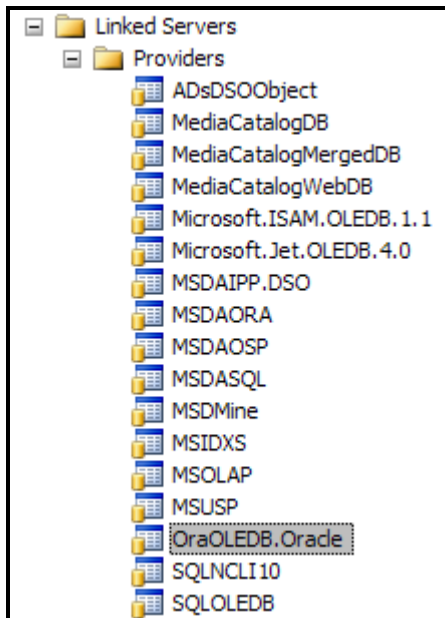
Linked Servers
Providers
ADsDSOObject
MediaCatalogDB
MediaCatalogMergedDB
MediaCatalogWebDB
Microsoft.ISAM.OLEDB.1.1
Microsoft.Jet.OLEDB.4.0
MSDAIPP.DSO
MSDAORA
MSDAOSP
MSDASQL
MSDMine
MSIDXS
MSOLAP
MSUSP
OraOLEDB.Oracle
SQLNCLI10
SQLOLEDB